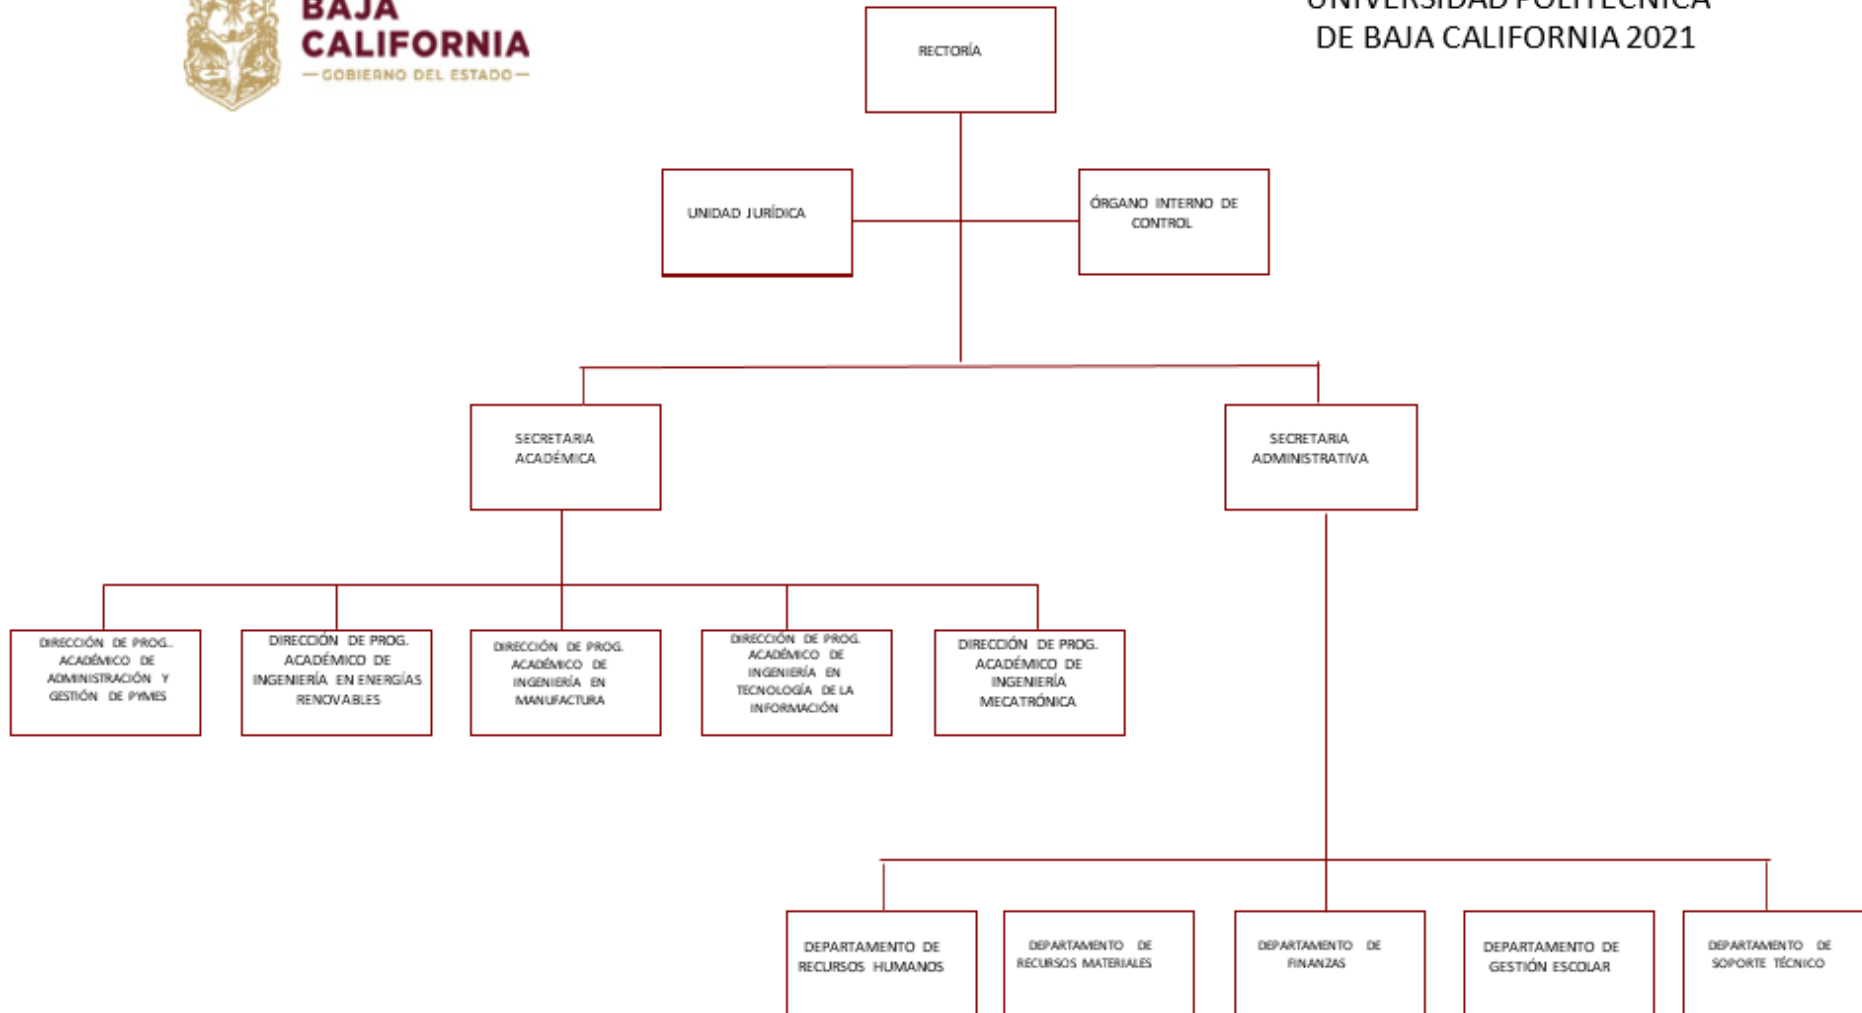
BAJA CALIFORNIA
— GOBIERNO DEL ESTADO —

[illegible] DE BAJA CALIFORNIA 2021

RECTORÍA

UNIDAD JURÍDICA

ÓRGANO INTERNO DE CONTROL

SECRETARIA ACADÉMICA

SECRETARIA ADMINISTRATIVA

DIRECCIÓN DE PROG. ACADÉMICO DE ADMINISTRACIÓN Y GESTIÓN DE PYMES

DIRECCIÓN DE PROG. ACADÉMICO DE INGENIERÍA EN ENERGÍAS RENOVABLES

DIRECCIÓN DE PROG. ACADÉMICO DE INGENIERÍA EN MANUFACTURA

DIRECCIÓN DE PROG. ACADÉMICO DE INGENIERÍA EN TECNOLOGÍA DE LA INFORMACIÓN

DIRECCIÓN DE PROG. ACADÉMICO DE INGENIERÍA MECATRÓNICA

DEPARTAMENTO DE RECURSOS HUMANOS

DEPARTAMENTO DE RECURSOS MATERIALES

DEPARTAMENTO DE FINANZAS

DEPARTAMENTO DE GESTIÓN ESCOLAR

DEPARTAMENTO DE SOPORTE TÉCNICO